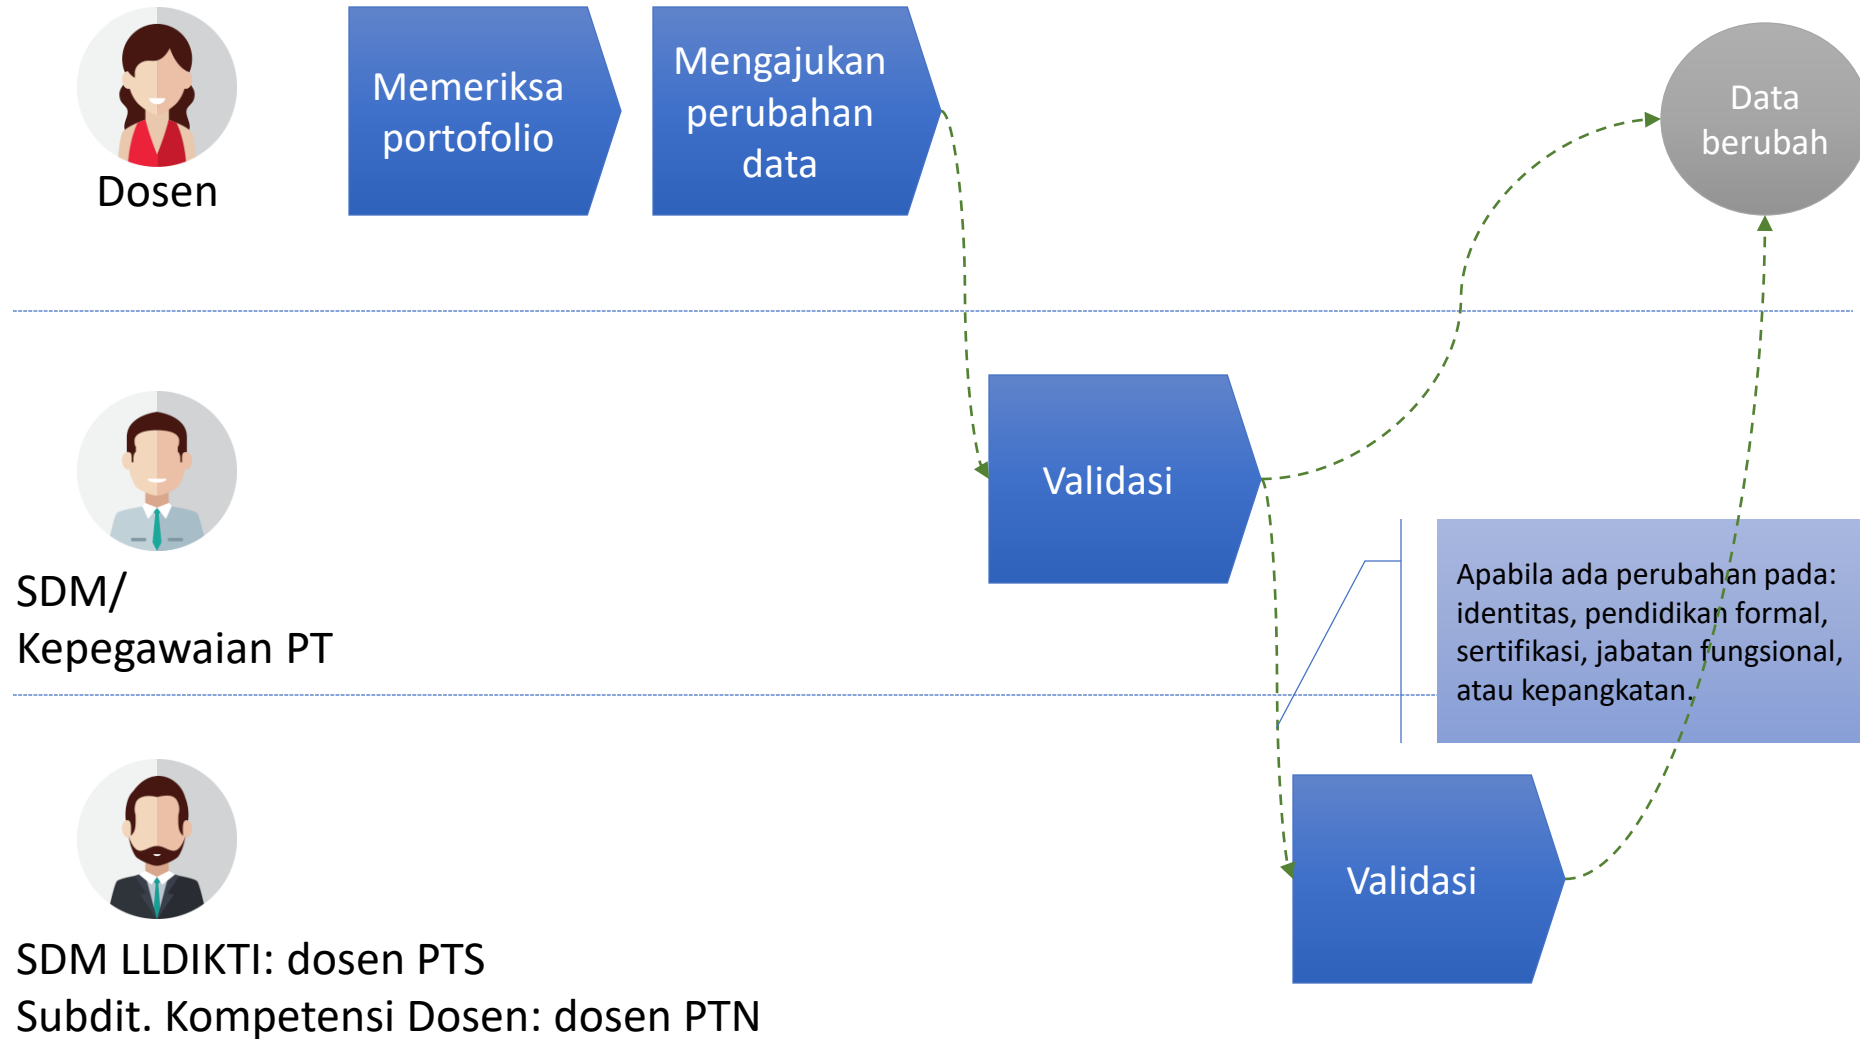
Dosen

Memeriksa portofolio

Mengajukan perubahan data

Data berubah

SDM/
Kepegawaian PT

Validasi

Apabila ada perubahan pada: identitas, pendidikan formal, sertifikasi, jabatan fungsional, atau kepangkatan.

SDM LLDIKTI: dosen PTS
Subdit. Kompetensi Dosen: dosen PTN

Validasi